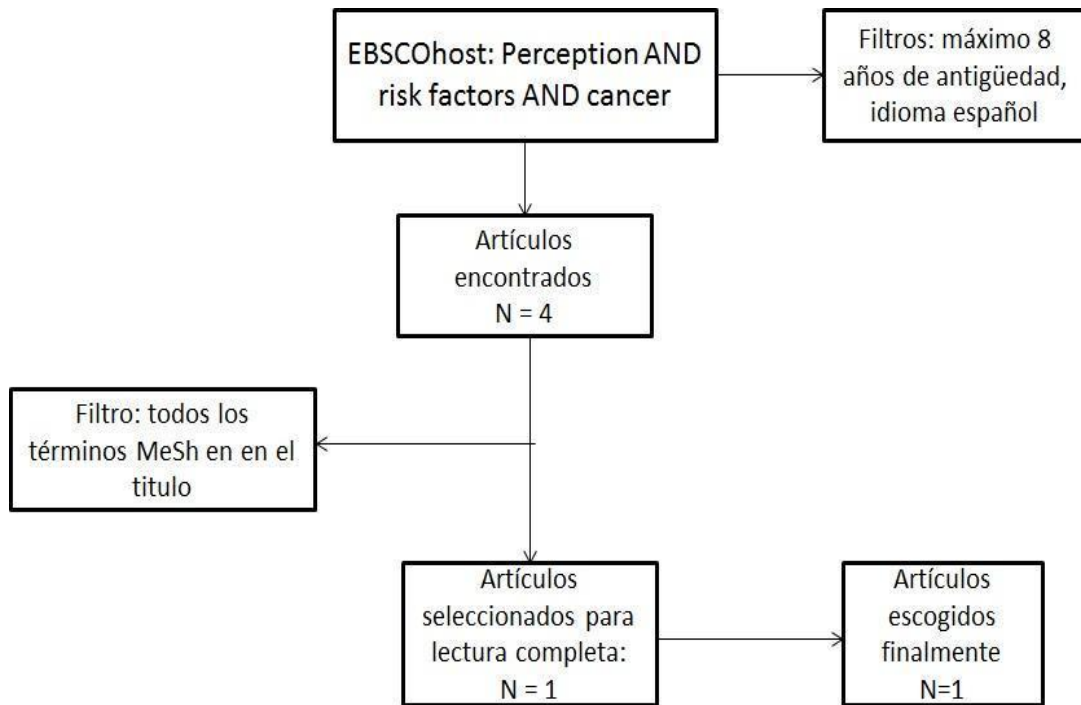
EBSCOhost: Perception AND risk factors AND cancer

Filtros: máximo 8 años de antigüedad, idioma español

Artículos encontrados
N = 4

Filtro: todos los términos MeSh en en el titulo

Artículos seleccionados para lectura completa:
N = 1

Artículos escogidos finalmente
N=1